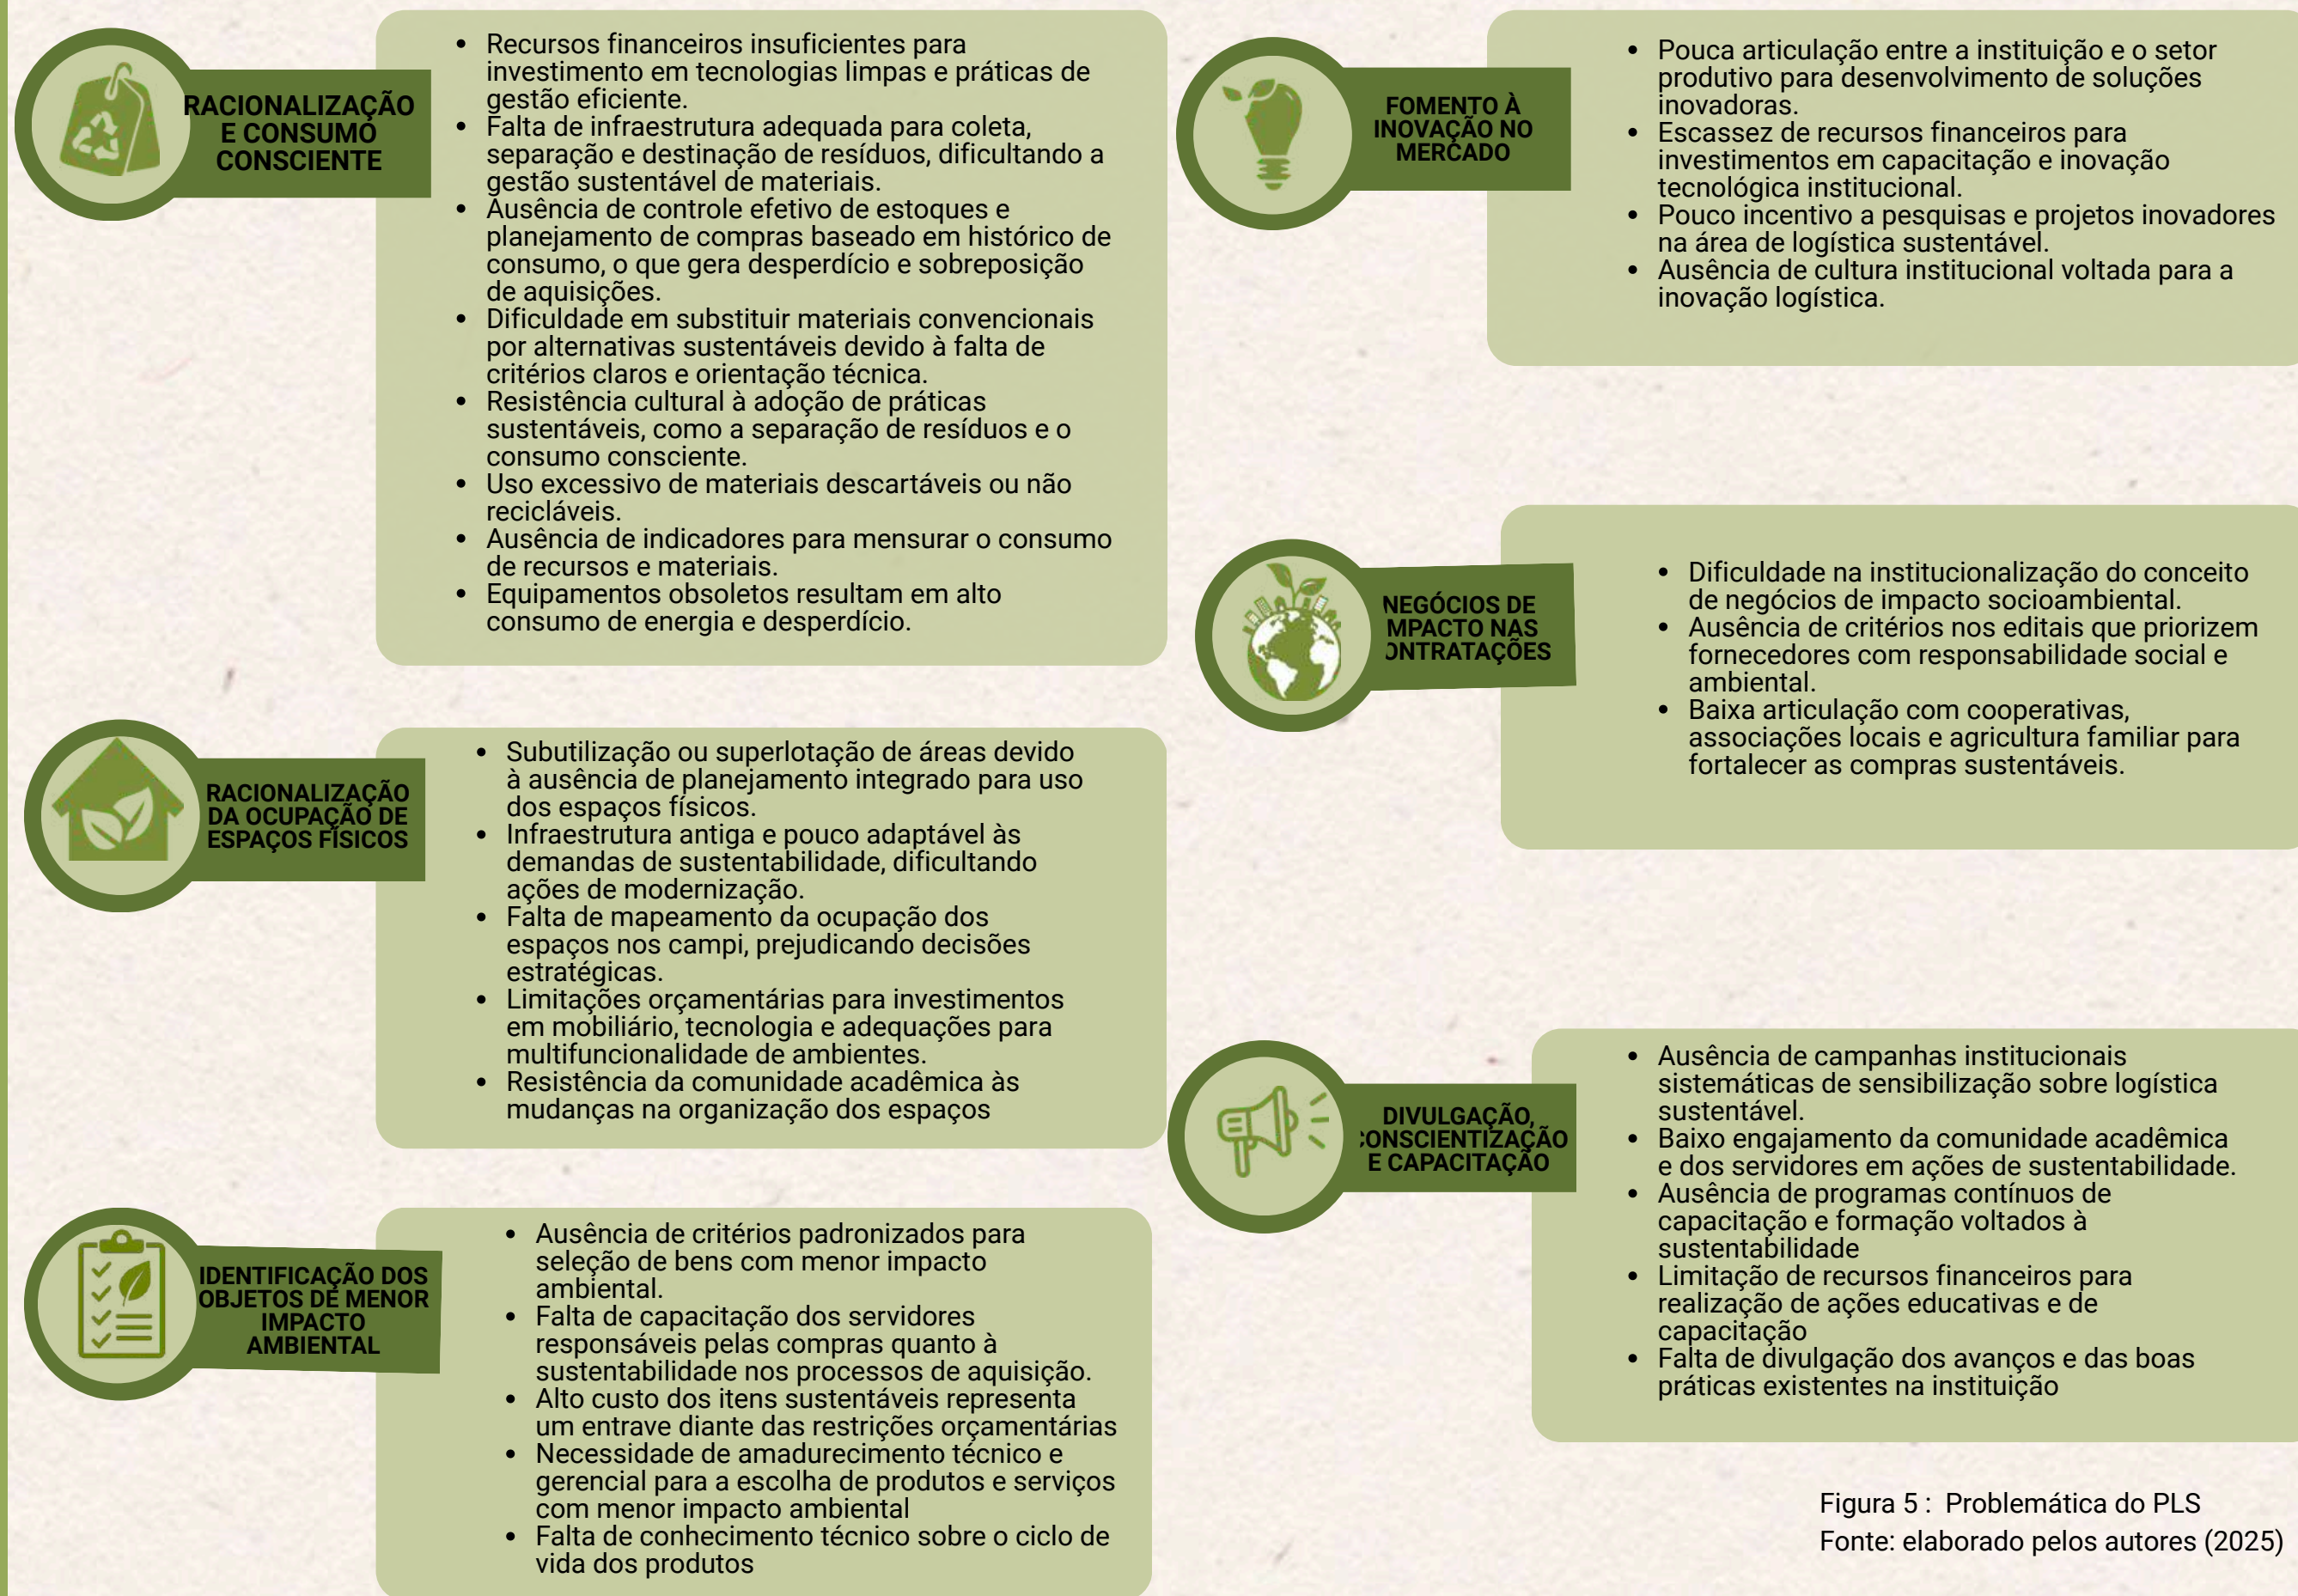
RACIONALIZAÇÃO E CONSUMO CONSCIENTE

- Recursos financeiros insuficientes para investimento em tecnologias limpas e práticas de gestão eficiente.
- Falta de infraestrutura adequada para coleta, separação e destinação de resíduos, dificultando a gestão sustentável de materiais.
- Ausência de controle efetivo de estoques e planejamento de compras baseado em histórico de consumo, o que gera desperdício e sobreposição de aquisições.
- Dificuldade em substituir materiais convencionais por alternativas sustentáveis devido à falta de critérios claros e orientação técnica.
- Resistência cultural à adoção de práticas sustentáveis, como a separação de resíduos e o consumo consciente.
- Uso excessivo de materiais descartáveis ou não recicláveis.
- Ausência de indicadores para mensurar o consumo de recursos e materiais.
- Equipamentos obsoletos resultam em alto consumo de energia e desperdício.

RACIONALIZAÇÃO DA OCUPAÇÃO DE ESPAÇOS FÍSICOS

- Subutilização ou superlotação de áreas devido à ausência de planejamento integrado para uso dos espaços físicos.
- Infraestrutura antiga e pouco adaptável às demandas de sustentabilidade, dificultando ações de modernização.
- Falta de mapeamento da ocupação dos espaços nos campi, prejudicando decisões estratégicas.
- Limitações orçamentárias para investimentos em mobiliário, tecnologia e adequações para multifuncionalidade de ambientes.
- Resistência da comunidade acadêmica às mudanças na organização dos espaços

IDENTIFICAÇÃO DOS OBJETOS DE MENOR IMPACTO AMBIENTAL

- Ausência de critérios padronizados para seleção de bens com menor impacto ambiental.
- Falta de capacitação dos servidores responsáveis pelas compras quanto à sustentabilidade nos processos de aquisição.
- Alto custo dos itens sustentáveis representa um entrave diante das restrições orçamentárias
- Necessidade de amadurecimento técnico e gerencial para a escolha de produtos e serviços com menor impacto ambiental
- Falta de conhecimento técnico sobre o ciclo de vida dos produtos

FOMENTO À INOVAÇÃO NO MERCADO

- Pouca articulação entre a instituição e o setor produtivo para desenvolvimento de soluções inovadoras.
- Escassez de recursos financeiros para investimentos em capacitação e inovação tecnológica institucional.
- Pouco incentivo a pesquisas e projetos inovadores na área de logística sustentável.
- Ausência de cultura institucional voltada para a inovação logística.

NEGÓCIOS DE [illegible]MPACTO NAS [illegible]ONTRATAÇÕES

- Dificuldade na institucionalização do conceito de negócios de impacto socioambiental.
- Ausência de critérios nos editais que priorizem fornecedores com responsabilidade social e ambiental.
- Baixa articulação com cooperativas, associações locais e agricultura familiar para fortalecer as compras sustentáveis.

DIVULGAÇÃO, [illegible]ONSCIENTIZAÇÃO E CAPACITAÇÃO

- Ausência de campanhas institucionais sistemáticas de sensibilização sobre logística sustentável.
- Baixo engajamento da comunidade acadêmica e dos servidores em ações de sustentabilidade.
- Ausência de programas contínuos de capacitação e formação voltados à sustentabilidade
- Limitação de recursos financeiros para realização de ações educativas e de capacitação
- Falta de divulgação dos avanços e das boas práticas existentes na instituição

Figura 5 : Problemática do PLS
Fonte: elaborado pelos autores (2025)